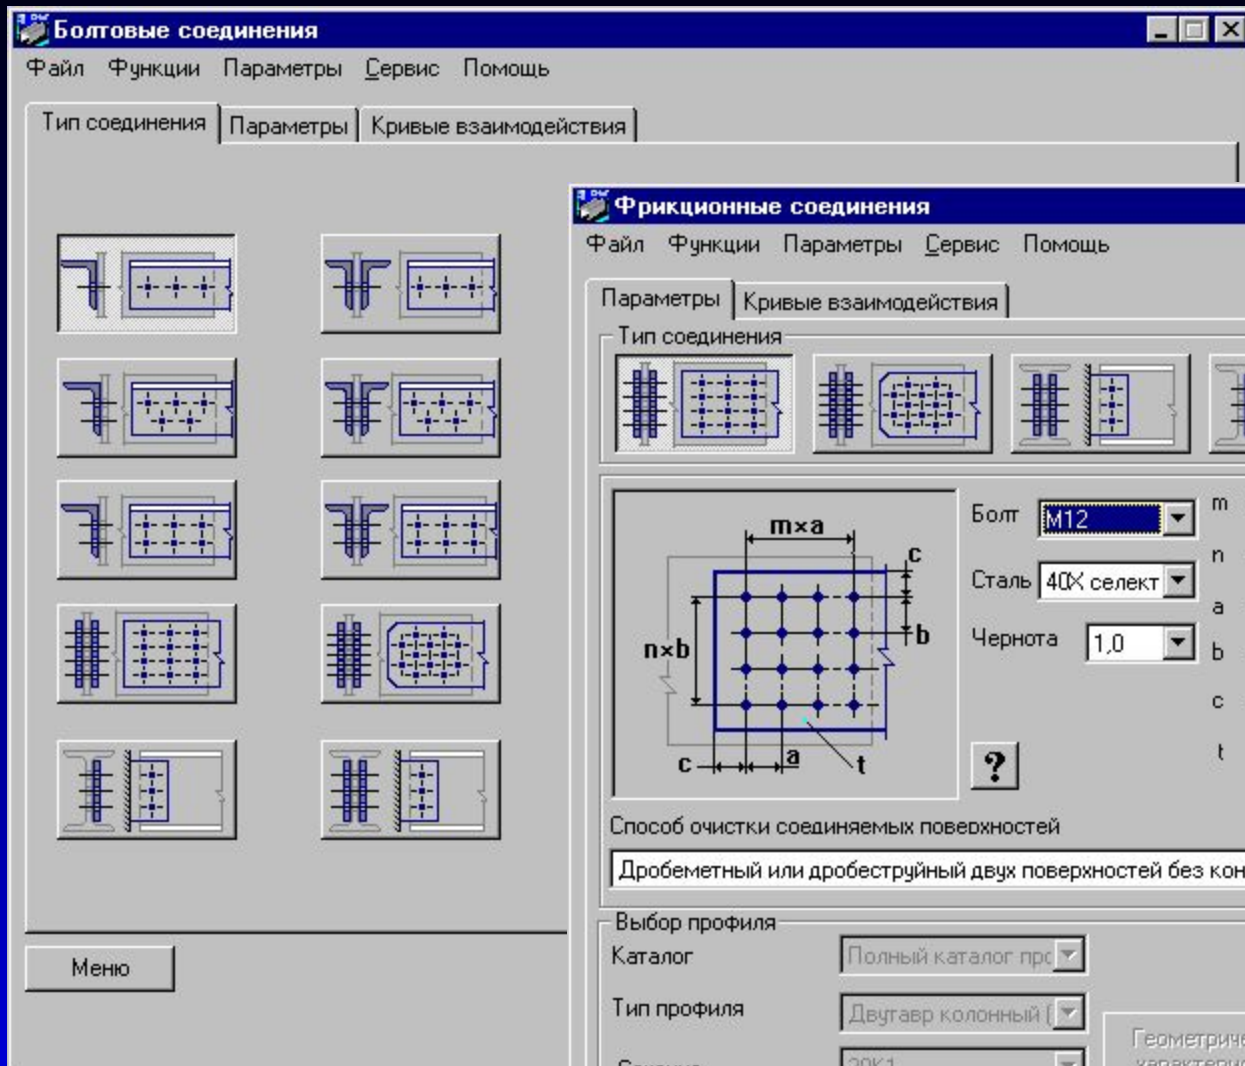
Болтовые соединения

Файл Функции Параметры Сервис Помощь

Тип соединения | Параметры | Кривые взаимодействия

Фрикционные соединения

Файл Функции Параметры Сервис Помощь

Параметры | Кривые взаимодействия

Тип соединения

m×a

c

b

n×b

c

a

t

Болт M12

Сталь 40Х селект

Чернота 1,0

?

m

n

a

b

c

t

Способ очистки соединяемых поверхностей

Дробеметный или дробеструйный двух поверхностей без кон

Выбор профиля

Каталог Полный каталог про

Тип профиля Двутавр колонный (

Геометриче характеристи

Меню